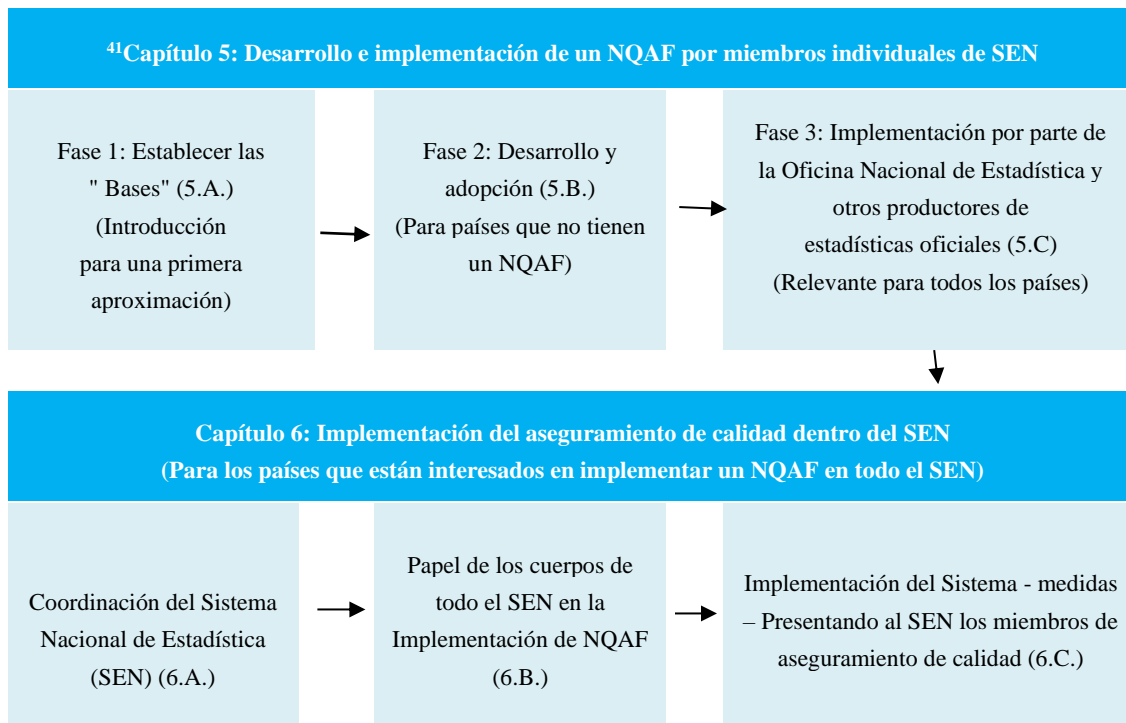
$^{41}$Capítulo 5: Desarrollo e implementación de un NQAF por miembros individuales de SEN

Fase 1: Establecer las " Bases" (5.A.) (Introducción para una primera aproximación)

Fase 2: Desarrollo y adopción (5.B.) (Para países que no tienen un NQAF)

Fase 3: Implementación por parte de la Oficina Nacional de Estadística y otros productores de estadísticas oficiales (5.C) (Relevante para todos los países)

Capítulo 6: Implementación del aseguramiento de calidad dentro del SEN (Para los países que están interesados en implementar un NQAF en todo el SEN)

Coordinación del Sistema Nacional de Estadística (SEN) (6.A.)

Papel de los cuerpos de todo el SEN en la Implementación de NQAF (6.B.)

Implementación del Sistema - medidas – Presentando al SEN los miembros de aseguramiento de calidad (6.C.)